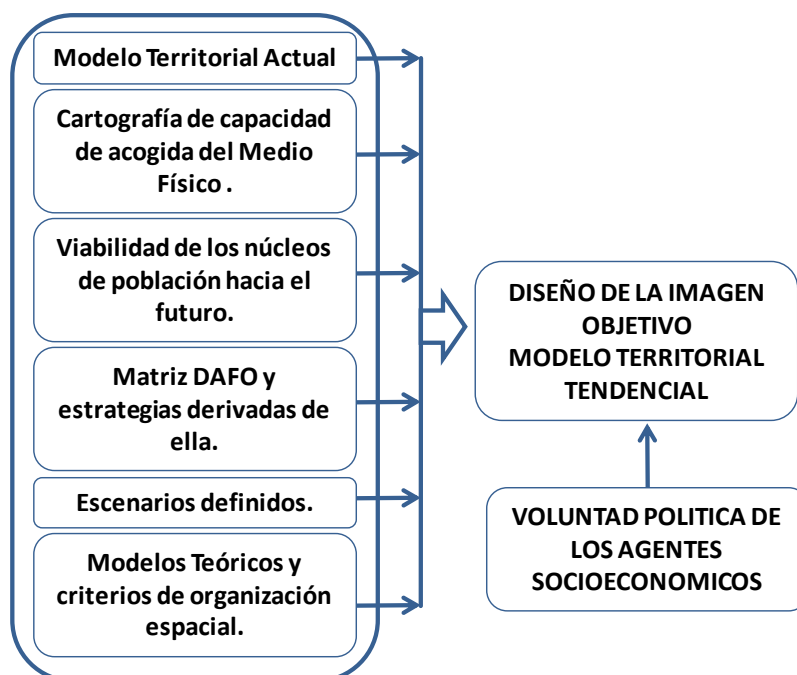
Modelo Territorial Actual

Cartografía de capacidad de acogida del Medio Físico .

Viabilidad de los núcleos de población hacia el futuro.

Matriz DAFO y estrategias derivadas de ella.

Escenarios definidos.

Modelos Teóricos y criterios de organización espacial.

DISEÑO DE LA IMAGEN OBJETIVO
MODELO TERRITORIAL TENDENCIAL

VOLUNTAD POLITICA DE LOS AGENTES SOCIOECONOMICOS